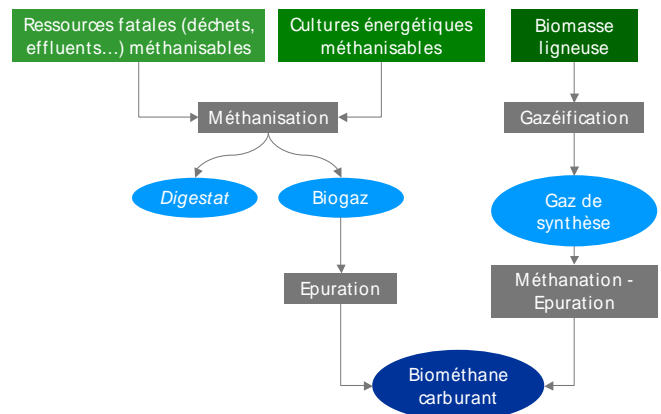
Ressources fatales (déchets, effluents...) méthanisables

Cultures énergétiques méthanisables

Biomasse ligneuse

Méthanisation

Gazéification

Digestat

Biogaz

Gaz de synthèse

Epuration

Méthanation - Epuration

Biométhane carburant